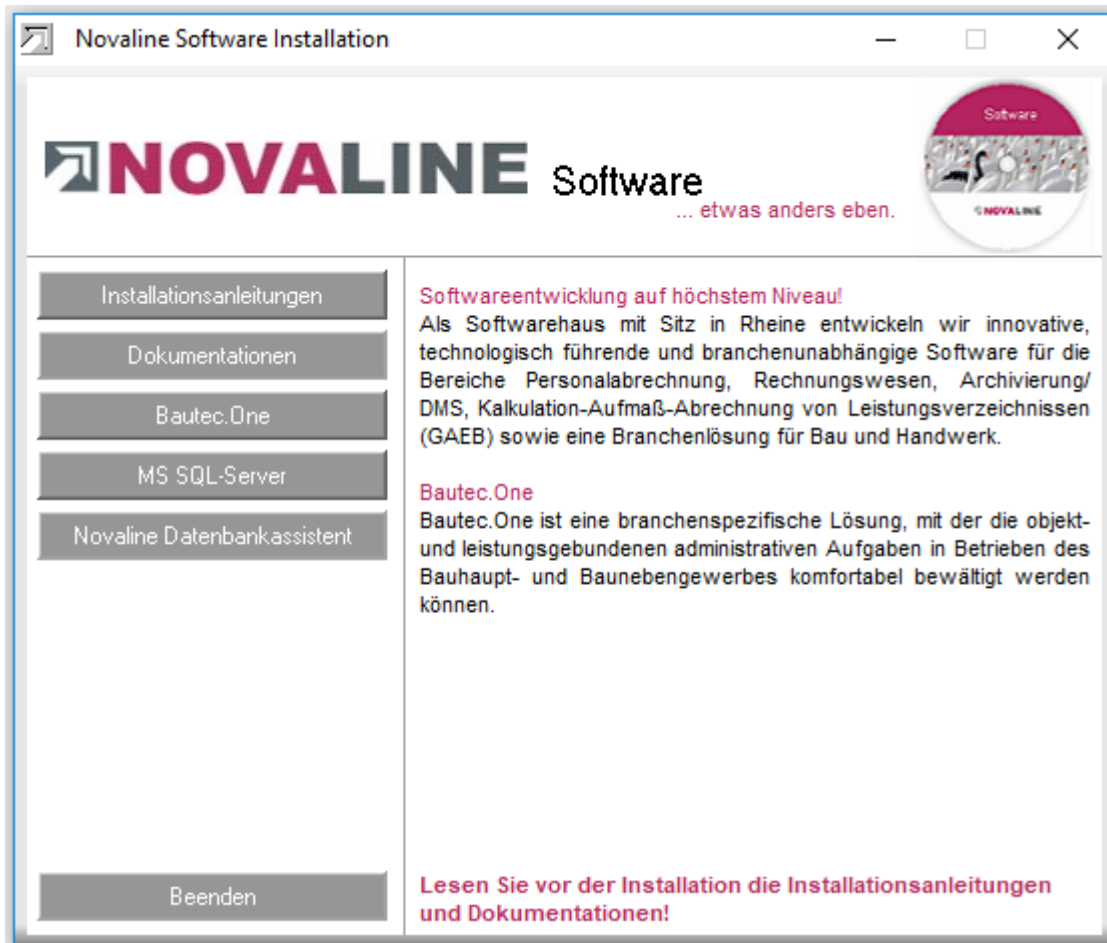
Novaline Software Installation

NOVALINE Software
... etwas anders eben.

Software
NOVALINE

Installationsanleitungen
Dokumentationen
Bautec.One
MS SQL-Server
Novaline Datenbankassistent

Softwareentwicklung auf höchstem Niveau!
Als Softwarehaus mit Sitz in Rheine entwickeln wir innovative, technologisch führende und branchenunabhängige Software für die Bereiche Personalabrechnung, Rechnungswesen, Archivierung/ DMS, Kalkulation-Aufmaß-Abrechnung von Leistungsverzeichnissen (GAEB) sowie eine Branchenlösung für Bau und Handwerk.

Bautec.One
Bautec.One ist eine branchenspezifische Lösung, mit der die objekt- und leistungsgebundenen administrativen Aufgaben in Betrieben des Bauhaupt- und Baunebengewerbes komfortabel bewältigt werden können.

Beenden

Lesen Sie vor der Installation die Installationsanleitungen und Dokumentationen!